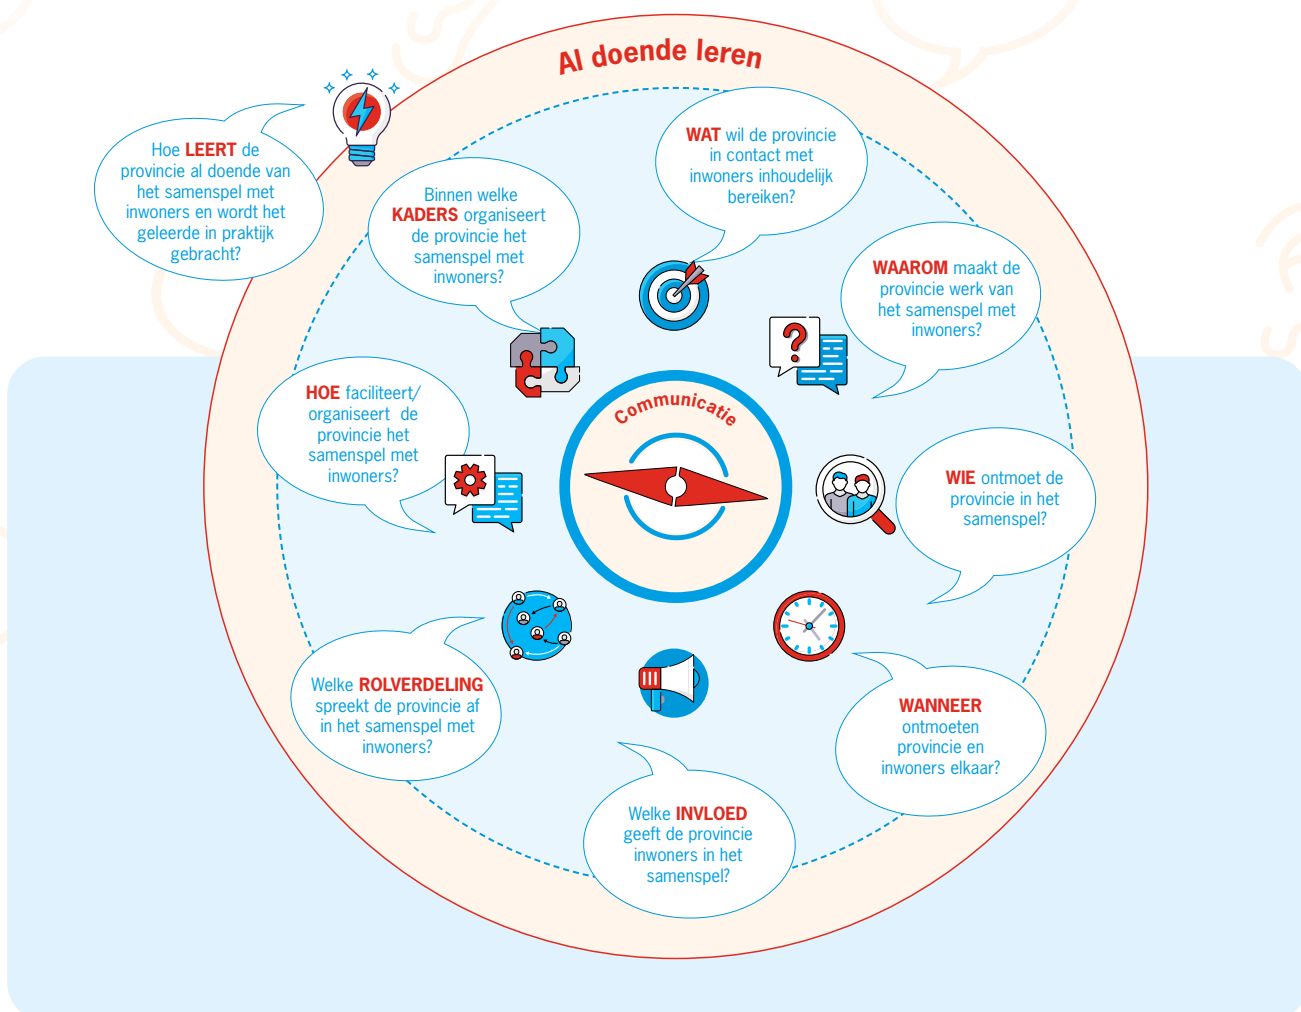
Al doende leren

Hoe LEERT de provincie al doende van het samenspel met inwoners en wordt het geleerde in praktijk gebracht?

WAT wil de provincie in contact met inwoners inhoudelijk bereiken?

Binnen welke KADERS organiseert de provincie het samenspel met inwoners?

WAAROM maakt de provincie werk van het samenspel met inwoners?

HOE faciliteert/ organiseert de provincie het samenspel met inwoners?

Communicatie

WIE ontmoet de provincie in het samenspel?

Welke ROLVERDELING spreekt de provincie af in het samenspel met inwoners?

WANNEER ontmoeten provincie en inwoners elkaar?

Welke INVLOED geeft de provincie inwoners in het samenspel?